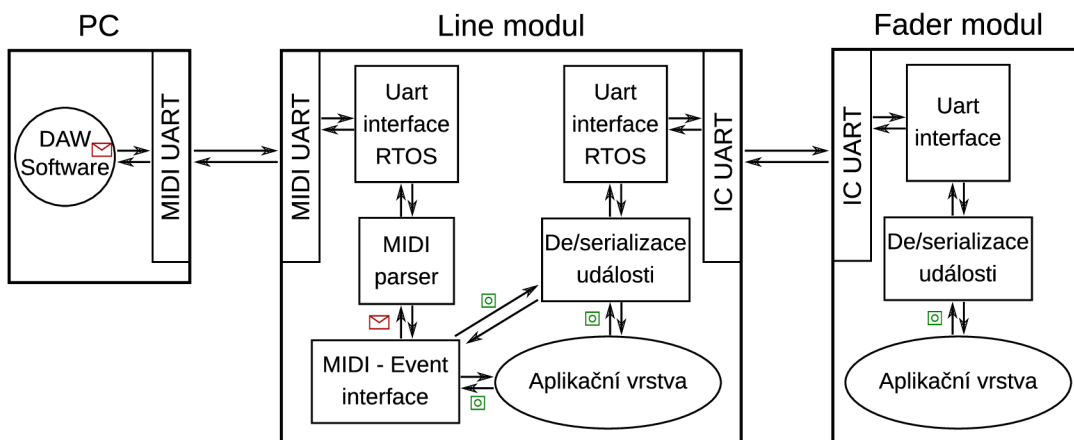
PC

DAW Software

MIDI UART

Line modul

MIDI UART

Uart interface RTOS

MIDI parser

MIDI - Event interface

Uart interface RTOS

De/serializace události

Aplikační vrstva

IC UART

Fader modul

IC UART

Uart interface

De/serializace události

Aplikační vrstva